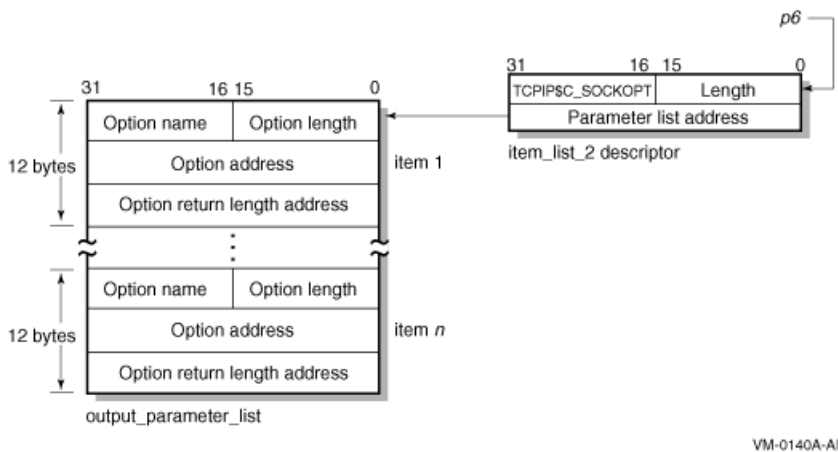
p6

31 16 15 0

| TCPIP$C_SOCKOPT | Length |
|---|---|
| Parameter list address | |

item_list_2 descriptor

31 16 15 0

12 bytes

| Option name | Option length |
|---|---|
| Option address | |
| Option return length address | |

item 1

⋮

12 bytes

| Option name | Option length |
|---|---|
| Option address | |
| Option return length address | |

item *n*

output_parameter_list

VM-0140A-AI